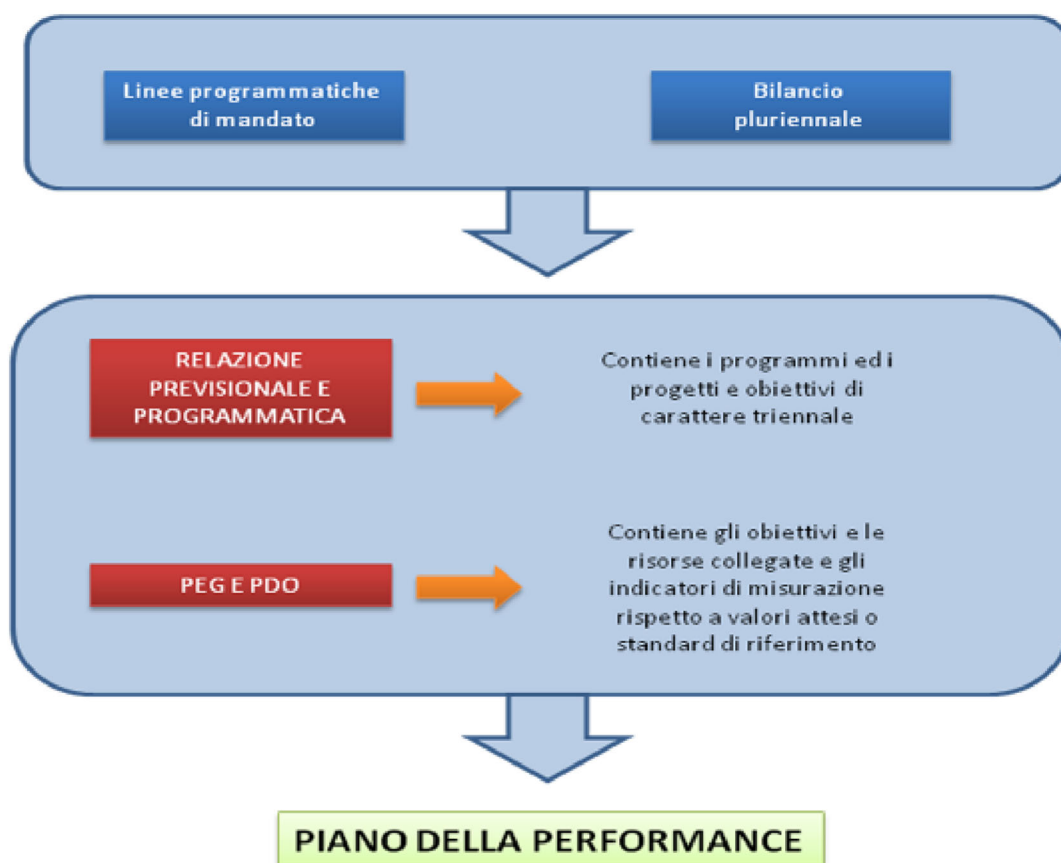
Linee programmatiche di mandato

Bilancio pluriennale

RELAZIONE PREVISIONALE E PROGRAMMATICA

Contiene i programmi ed i progetti e obiettivi di carattere triennale

PEG E PDO

Contiene gli obiettivi e le risorse collegate e gli indicatori di misurazione rispetto a valori attesi o standard di riferimento

PIANO DELLA PERFORMANCE